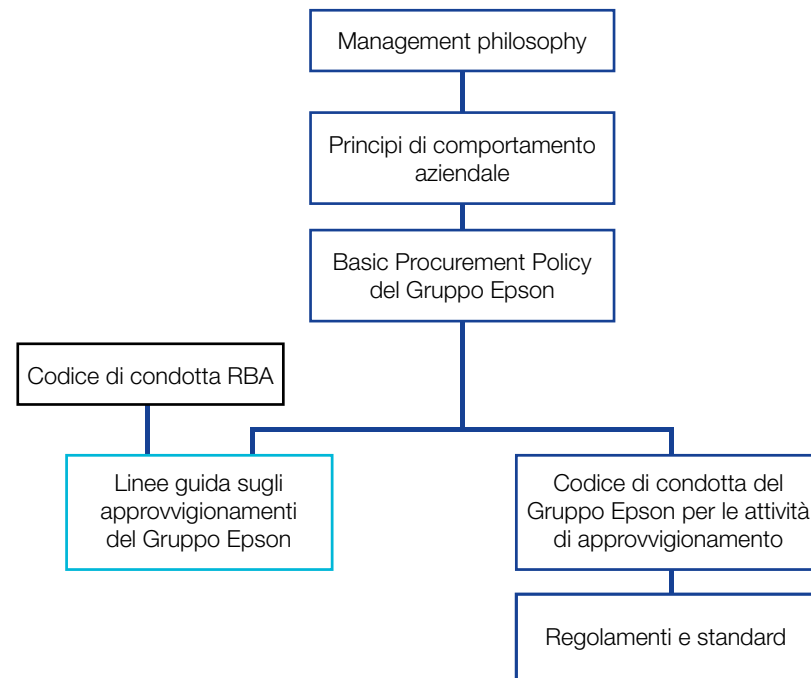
Management philosophy

Principi di comportamento aziendale

Basic Procurement Policy del Gruppo Epson

Codice di condotta RBA

Linee guida sugli approvvigionamenti del Gruppo Epson

Codice di condotta del Gruppo Epson per le attività di approvvigionamento

Regolamenti e standard